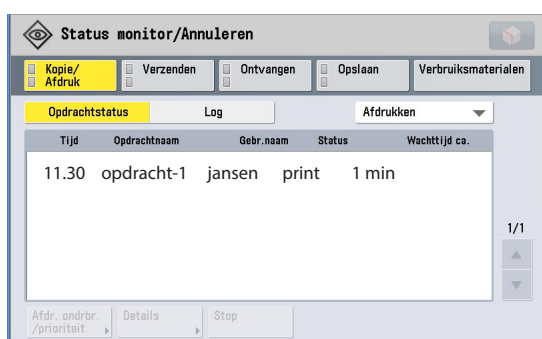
Status monitor/Annuleren

Kopie/ Afdruk | Verzenden | Ontvangen | Opslaan | Verbruiksmaterialen

Opdrachtstatus | Log | Afdrukken

| Tijd | Opdrachtnaam | Gebr.naam | Status | Wachttijd ca. |
|---|---|---|---|---|
| 11.30 | opdracht-1 | jansen | print | 1 min |

1/1

Afdr. ondrbr. /prioriteit | Details | Stop